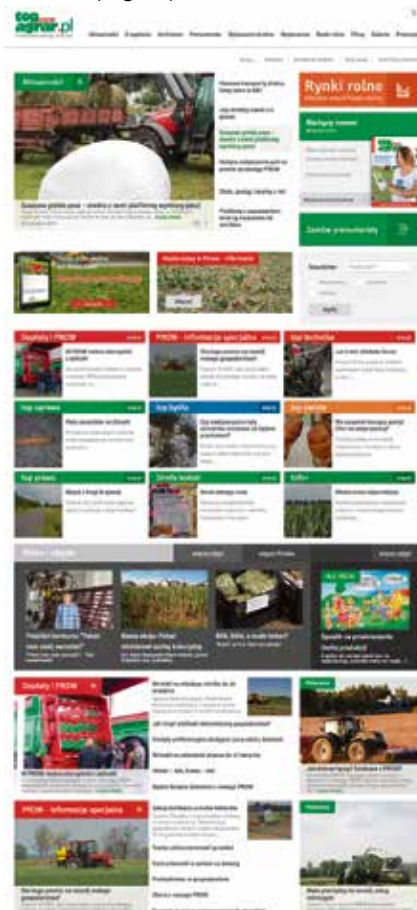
topagrar.pl

Aktualności | Czasopisma | Archiwum | Prenumerata

Wiadomości

Rynki rolne

Zamów prenumeratę

Dopłaty i PROW | PROW – informacje specjalne

Twój ciągnik | Twoja hodowla

Rolnik i okolice

Dopłaty i PROW

PROW – informacje specjalne